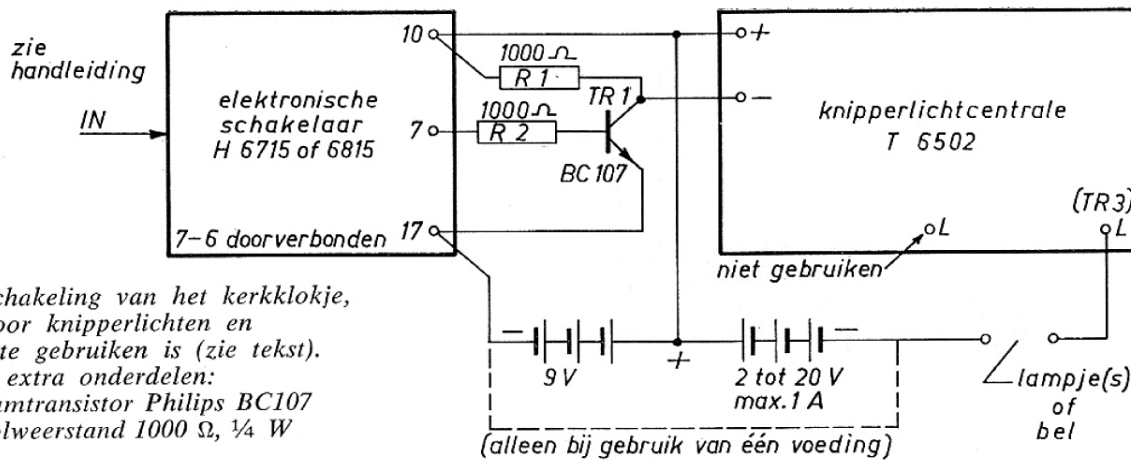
zie handleiding

IN

elektronische schakelaar H 6715 of 6815

7–6 doorverbonden

10

7

17

1000 Ω

R 1

1000 Ω

R 2

TR 1

BC 107

+

–

knipperlichtcentrale T 6502

L

(TR3) L

niet gebruiken

chakeling van het kerkklokje, oor knipperlichten en te gebruiken is (zie tekst). extra onderdelen: amtransistor Philips BC107 lweerstand 1000 Ω, ¼ W

–

9 V

+

2 tot 20 V max.1 A

–

lampje(s) of bel

(alleen bij gebruik van één voeding)